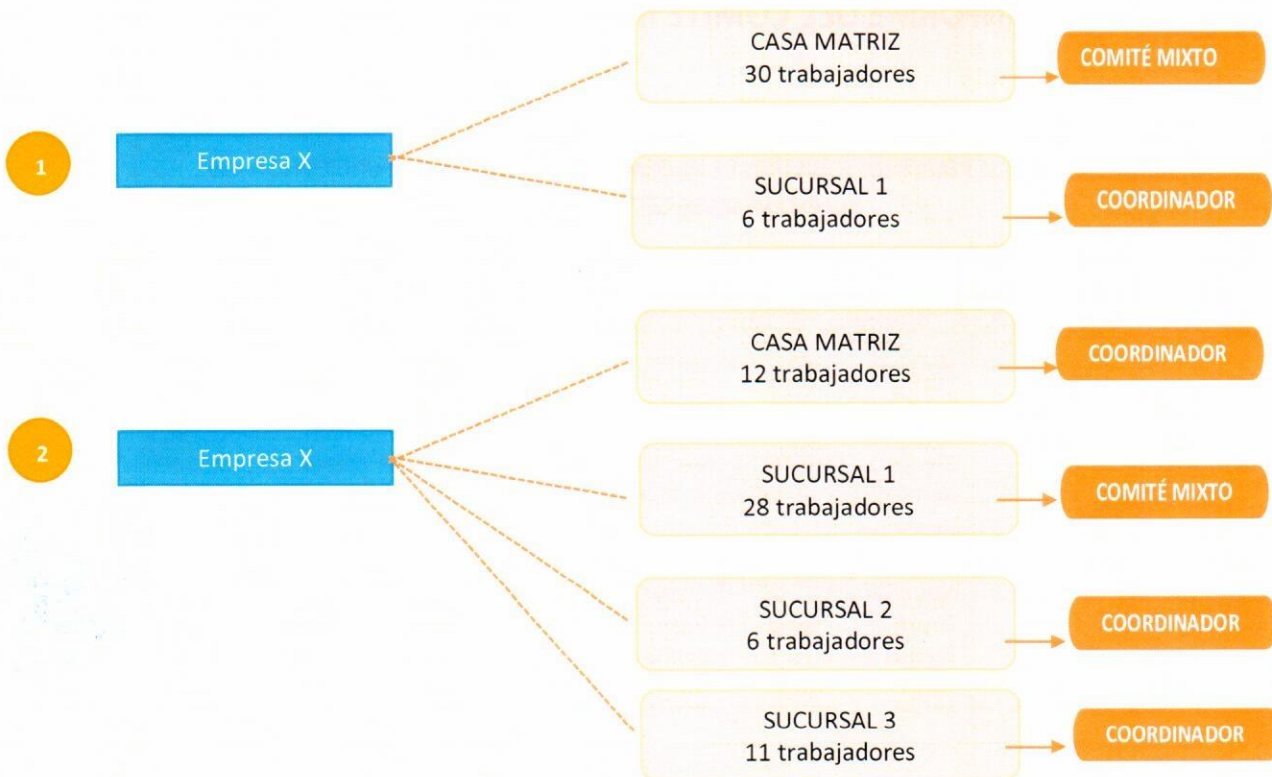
1

Empresa X

CASA MATRIZ
30 trabajadores

COMITÉ MIXTO

SUCURSAL 1
6 trabajadores

COORDINADOR

2

Empresa X

CASA MATRIZ
12 trabajadores

COORDINADOR

SUCURSAL 1
28 trabajadores

COMITÉ MIXTO

SUCURSAL 2
6 trabajadores

COORDINADOR

SUCURSAL 3
11 trabajadores

COORDINADOR